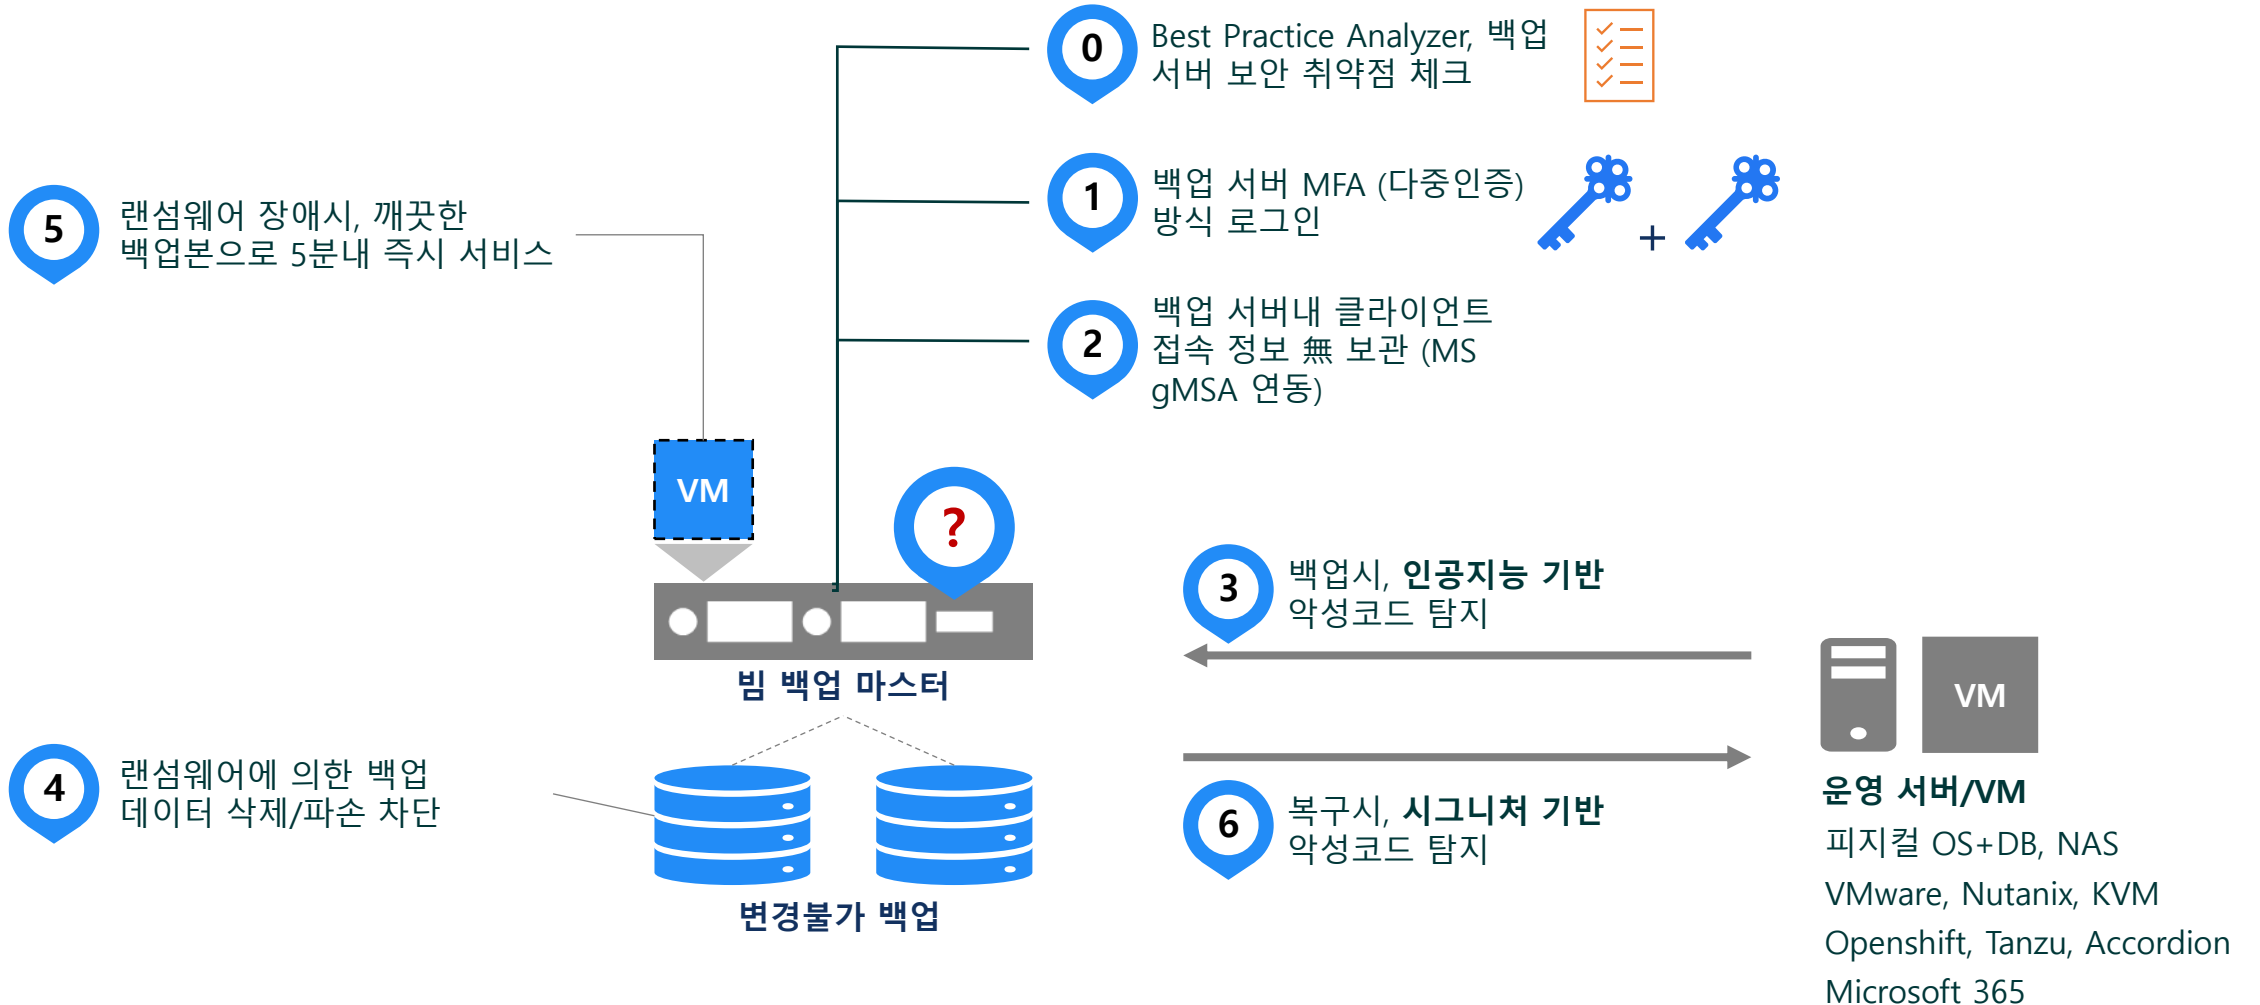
0 Best Practice Analyzer, 백업 서버 보안 취약점 체크

5 랜섬웨어 장애시, 깨끗한 백업본으로 5분내 즉시 서비스

1 백업 서버 MFA (다중인증) 방식 로그인

+

2 백업 서버내 클라이언트 접속 정보 無 보관 (MS gMSA 연동)

VM

?

빔 백업 마스터

3 백업시, 인공지능 기반 악성코드 탐지

VM

4 랜섬웨어에 의한 백업 데이터 삭제/파손 차단

변경불가 백업

6 복구시, 시그니처 기반 악성코드 탐지

운영 서버/VM
피지컬 OS+DB, NAS
VMware, Nutanix, KVM
Openshift, Tanzu, Accordion
Microsoft 365